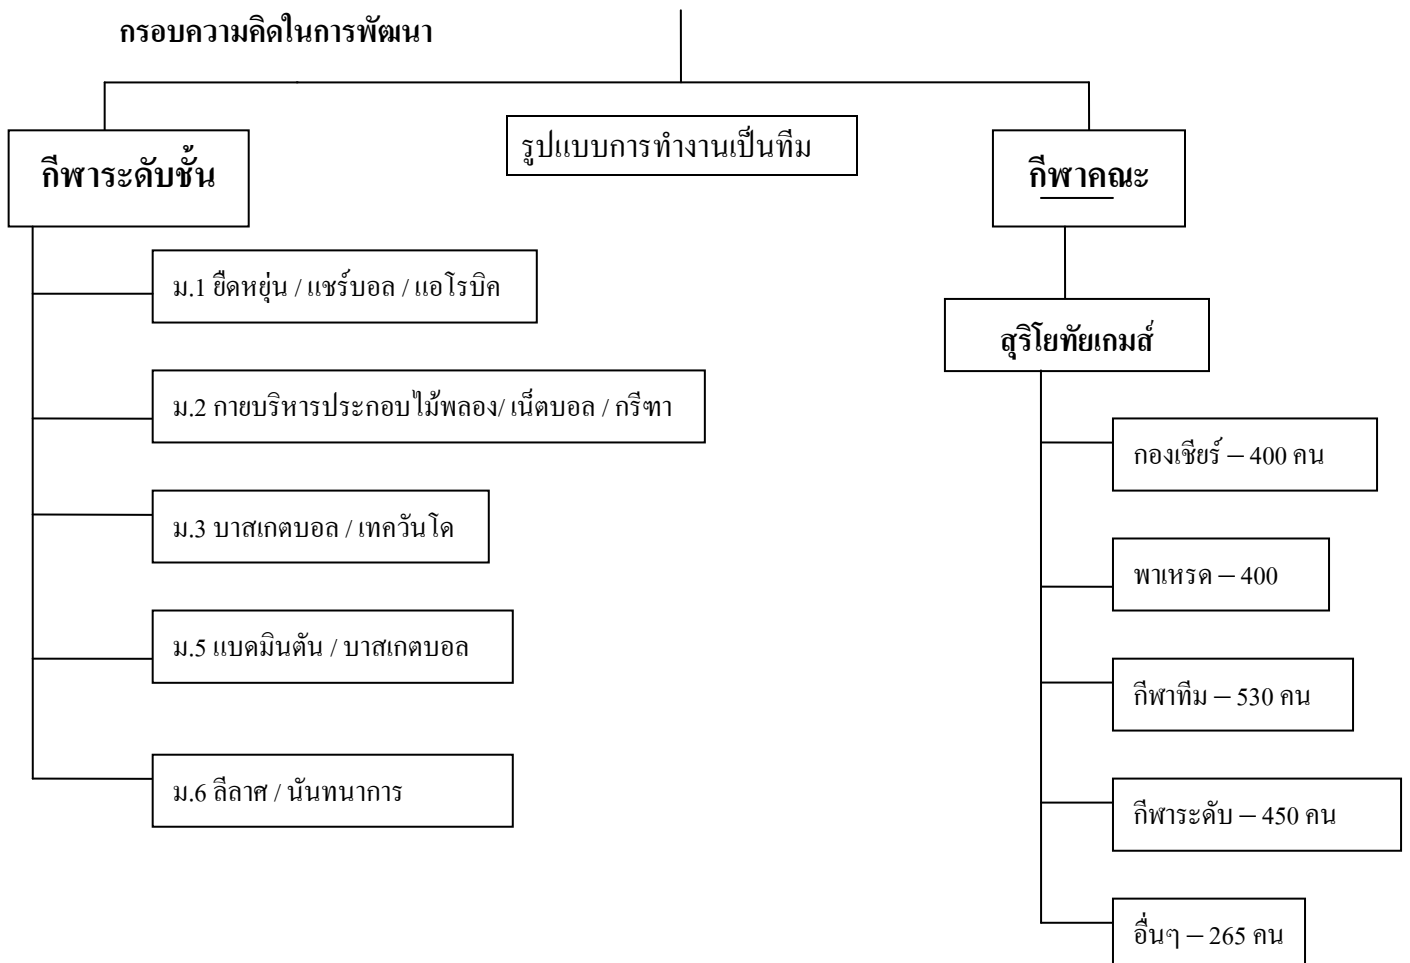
กรอบความคิดในการพัฒนา

กีฬาระดับชั้น

รูปแบบการทำงานเป็นทีม

กีฬาคณะ

ม.1 ยืดหยุ่น / แชร์บอล / แอโรบิค

ม.2 กายบริหารประกอบไม้พลอง/ เน็ตบอล / กรีฑา

ม.3 บาสเกตบอล / เทควันโด

ม.5 แบดมินตัน / บาสเกตบอล

ม.6 ลีลาศ / นันทนาการ

สุริโยทัยเกมส์

กองเชียร์ – 400 คน

พาเหรด – 400

กีฬาทีม – 530 คน

กีฬาระดับ – 450 คน

อื่นๆ – 265 คน